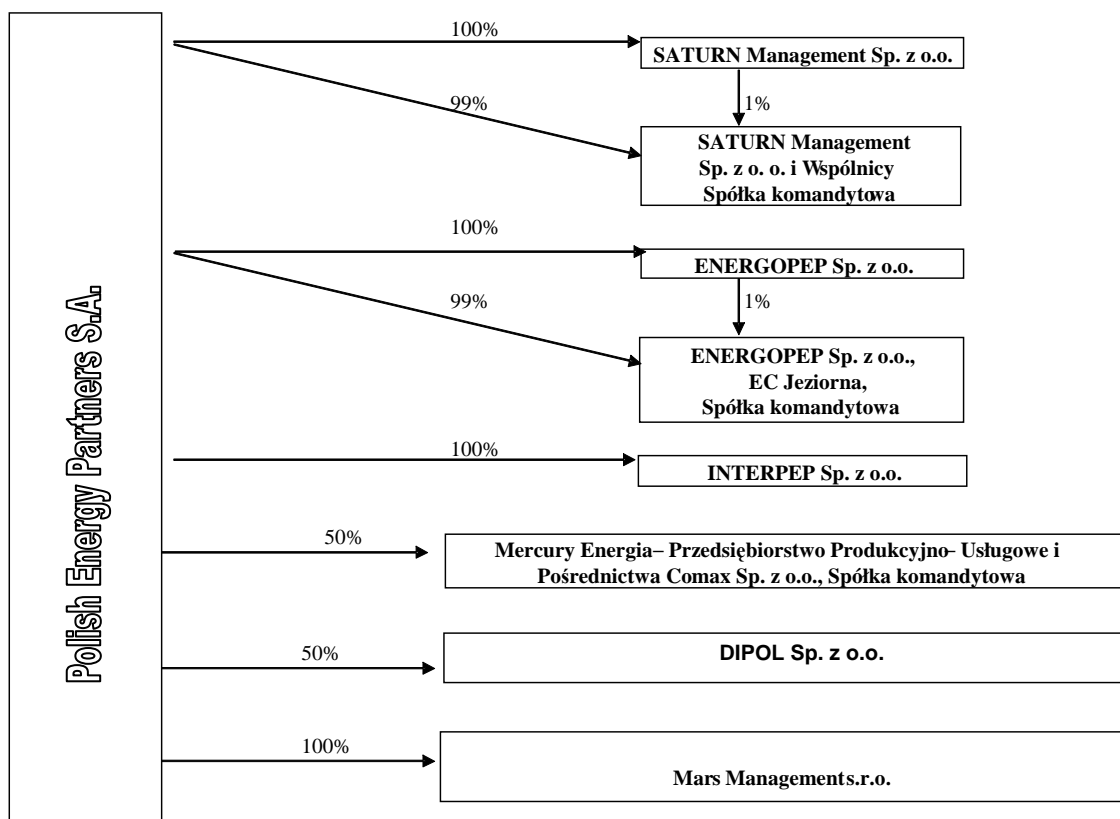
Polish Energy Partners S.A.

100%

SATURN Management Sp. z o.o.

99%

1%

SATURN Management Sp. z o. o. i Wspólnicy Spółka komandytowa

100%

ENERGOPEP Sp. z o.o.

99%

1%

ENERGOPEP Sp. z o.o., EC Jeziorna, Spółka komandytowa

100%

INTERPEP Sp. z o.o.

50%

Mercury Energia– Przedsiębiorstwo Produkcyjno- Usługowe i Pośrednictwa Comax Sp. z o.o., Spółka komandytowa

50%

DIPOL Sp. z o.o.

100%

Mars Managements.r.o.